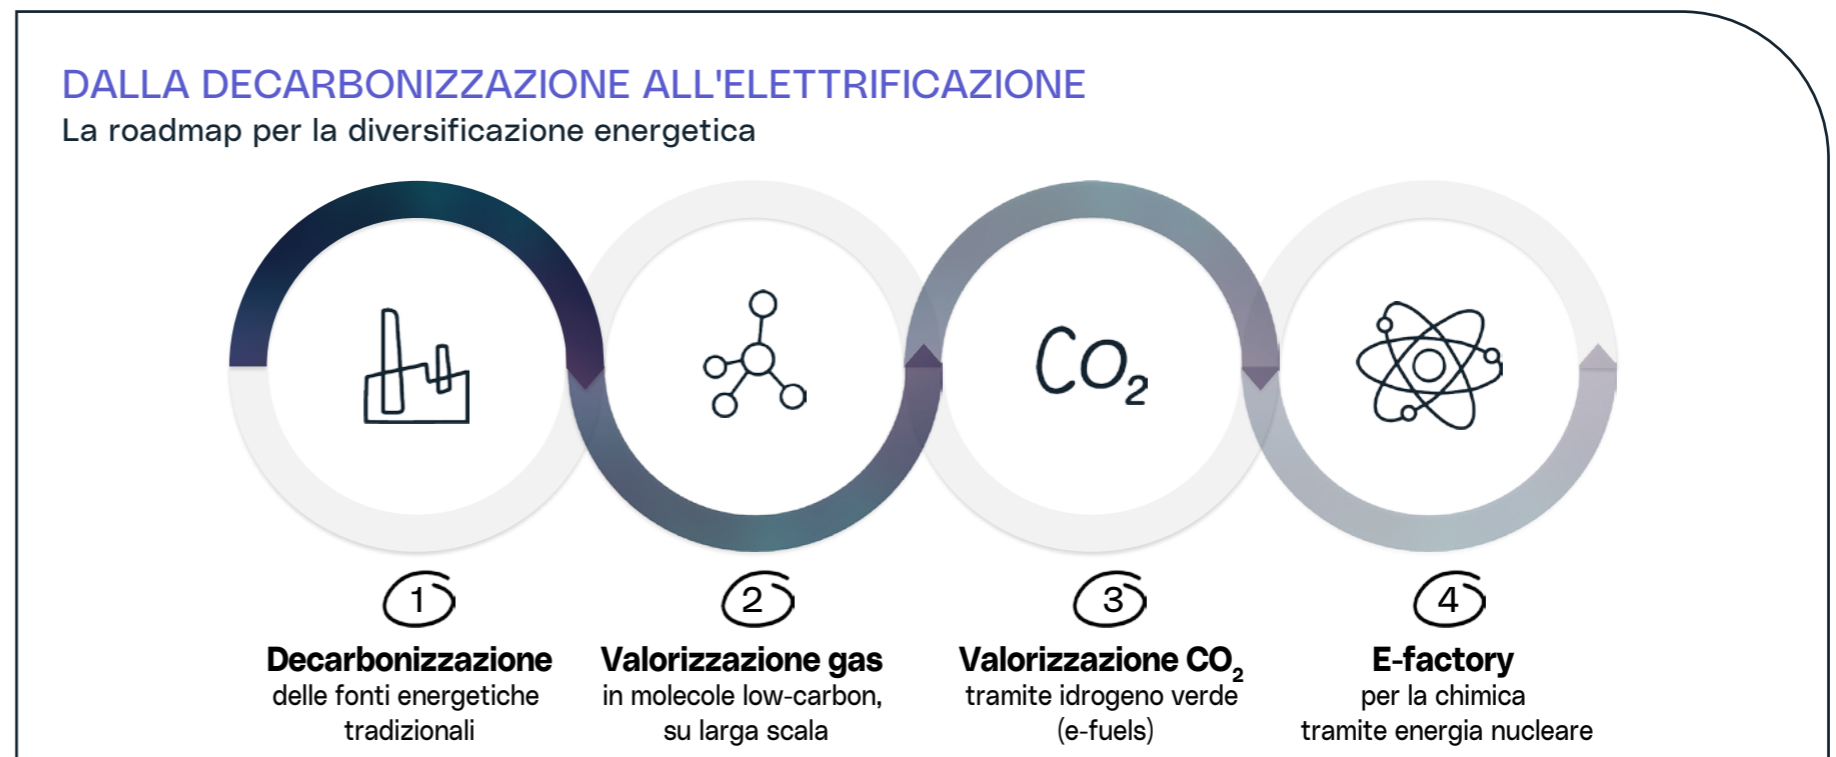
DALLA DECARBONIZZAZIONE ALL'ELETTRIFICAZIONE
La roadmap per la diversificazione energetica

$CO_2$

1
**Decarbonizzazione**
delle fonti energetiche tradizionali

2
**Valorizzazione gas**
in molecole low-carbon, su larga scala

3
**Valorizzazione $CO_2$**
tramite idrogeno verde (e-fuels)

4
**E-factory**
per la chimica tramite energia nucleare